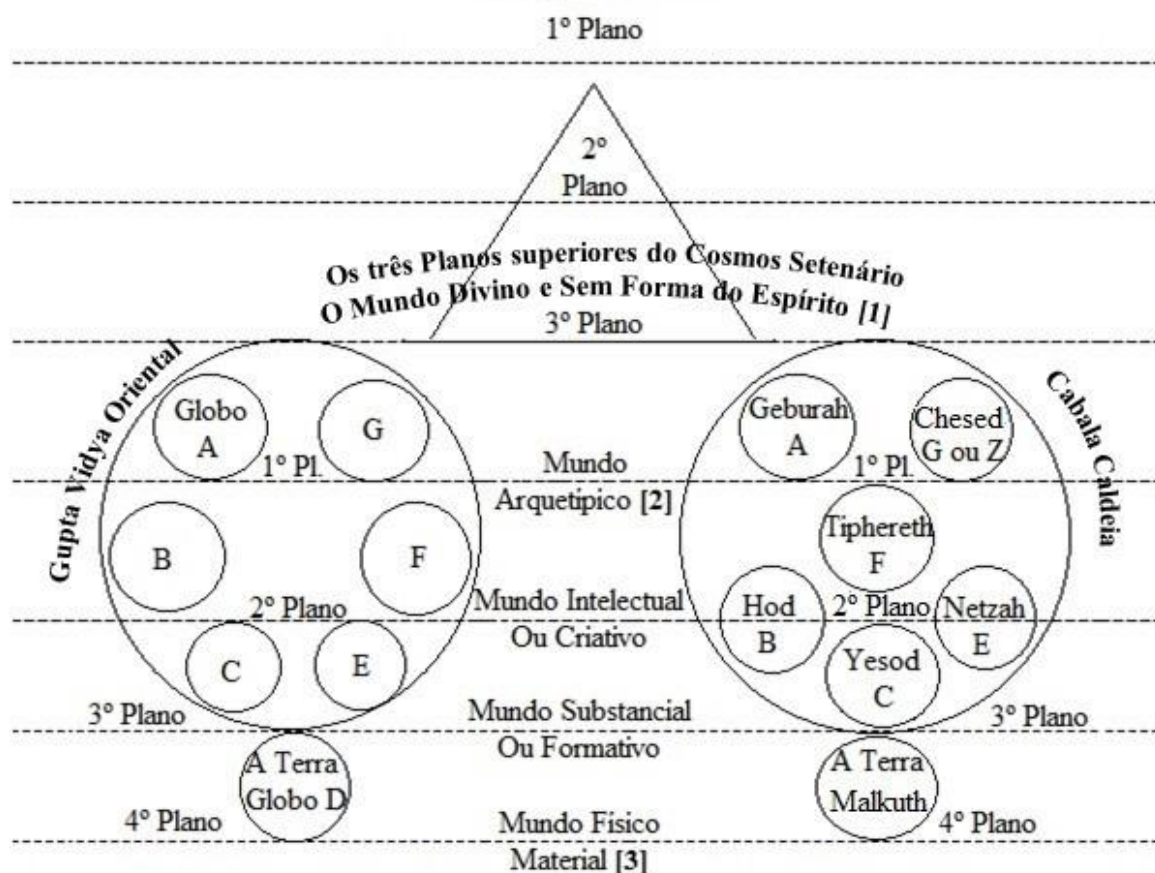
1º Plano

2º Plano

Os três Planos superiores do Cosmos Setenário
O Mundo Divino e Sem Forma do Espírito [1]

3º Plano

Gupta Vidya Oriental

Globo A

G

1º Pl.

B

F

2º Plano

C

E

3º Plano

A Terra Globo D

4º Plano

Mundo Arquetípico [2]

Mundo Intelectual Ou Criativo

Mundo Substancial Ou Formativo

Mundo Físico Material [3]

Cabala Caldeia

Geburah A

Chesed G ou Z

1º Pl.

Tiphereth F

Hod B

2º Plano

Netzah E

Yesod C

3º Plano

A Terra Malkuth

4º Plano